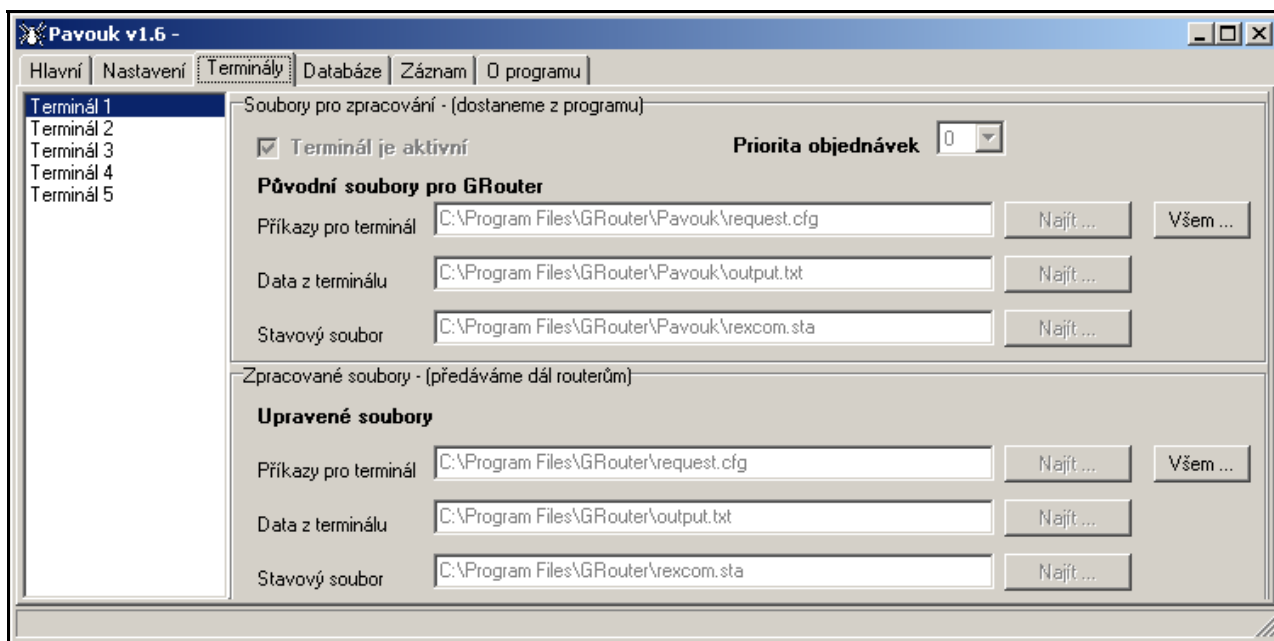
Pavouk v1.6 -

Hlavní | Nastavení | Terminály | Databáze | Záznam | O programu

Terminál 1
Terminál 2
Terminál 3
Terminál 4
Terminál 5

Soubory pro zpracování - (dostaneme z programu)

Terminál je aktivní

Priorita objednávek 0

Původní soubory pro GRouter

Příkazy pro terminál C:\Program Files\GRouter\Pavouk\request.cfg Najít ... Všem ...

Data z terminálu C:\Program Files\GRouter\Pavouk\output.txt Najít ...

Stavový soubor C:\Program Files\GRouter\Pavouk\rexcom.sta Najít ...

Zpracované soubory - (předáváme dál routerům)

Upravené soubory

Příkazy pro terminál C:\Program Files\GRouter\request.cfg Najít ... Všem ...

Data z terminálu C:\Program Files\GRouter\output.txt Najít ...

Stavový soubor C:\Program Files\GRouter\rexcom.sta Najít ...